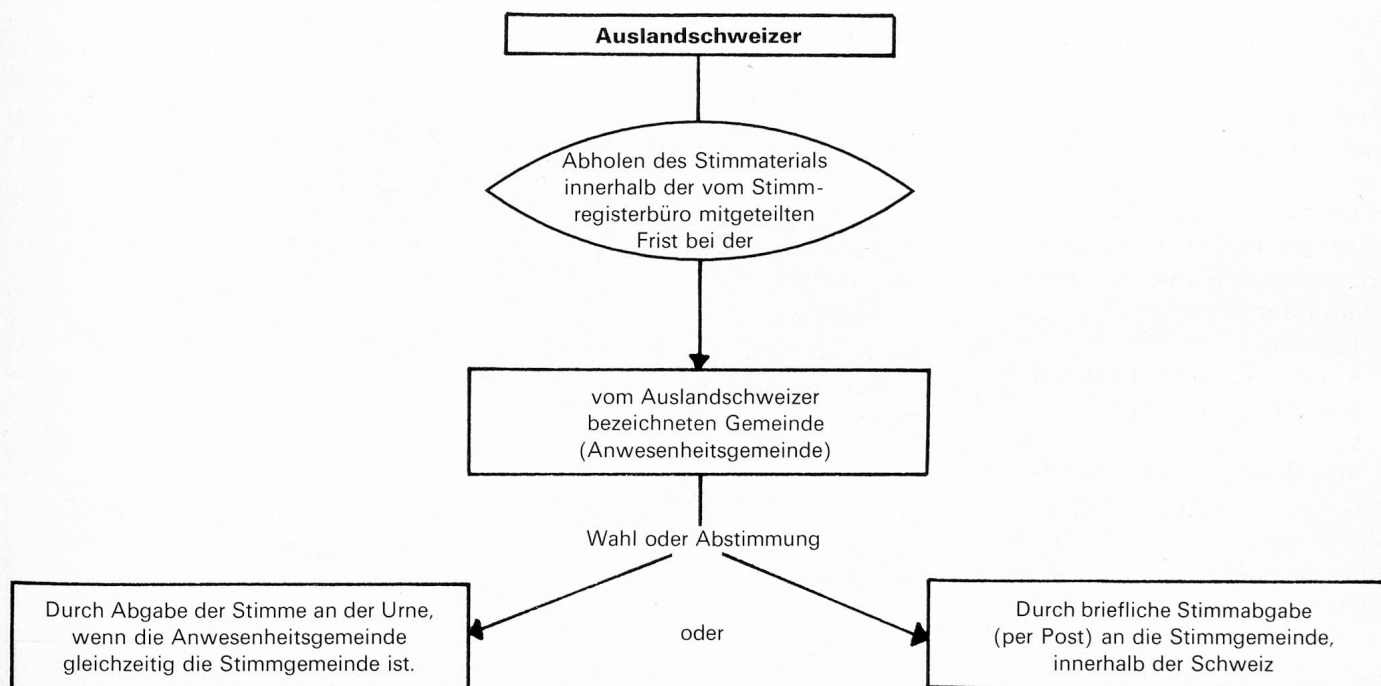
**Auslandschweizer**

Abholen des Stimmaterials innerhalb der vom Stimmregisterbüro mitgeteilten Frist bei der

vom Auslandschweizer bezeichneten Gemeinde (Anwesenheitsgemeinde)

Wahl oder Abstimmung

Durch Abgabe der Stimme an der Urne, wenn die Anwesenheitsgemeinde gleichzeitig die Stimmgemeinde ist.

oder

Durch briefliche Stimmabgabe (per Post) an die Stimmgemeinde, innerhalb der Schweiz